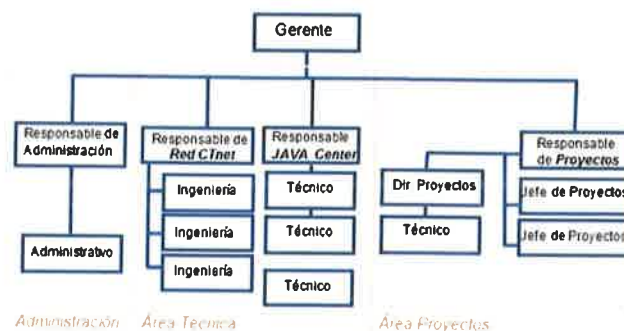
Gerente

Responsable de Administración

Administrativo

Responsable de Red CTnet

Ingeniería

Ingeniería

Ingeniería

Responsable JAVA Center

Técnico

Técnico

Técnico

Dir Proyectos

Técnico

Responsable de Proyectos

Jefe de Proyectos

Jefe de Proyectos

Administración Área Técnica Área Proyectos